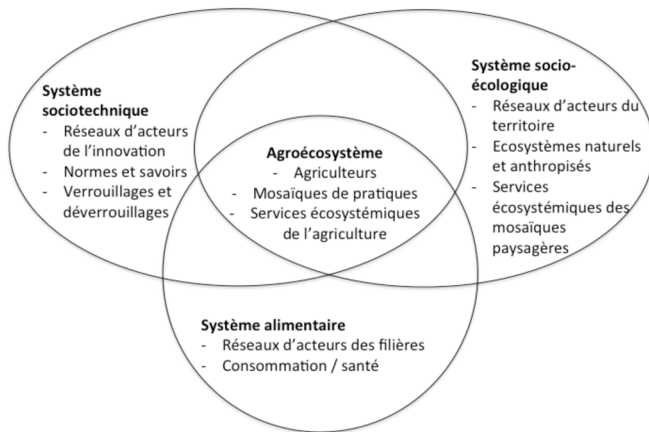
**Système sociotechnique**
- Réseaux d'acteurs de l'innovation
- Normes et savoirs
- Verrouillages et déverrouillages

**Système socio-écologique**
- Réseaux d'acteurs du territoire
- Ecosystèmes naturels et anthropisés
- Services écosystémiques des mosaïques paysagères

**Agroécosystème**
- Agriculteurs
- Mosaïques de pratiques
- Services écosystémiques de l'agriculture

**Système alimentaire**
- Réseaux d'acteurs des filières
- Consommation / santé